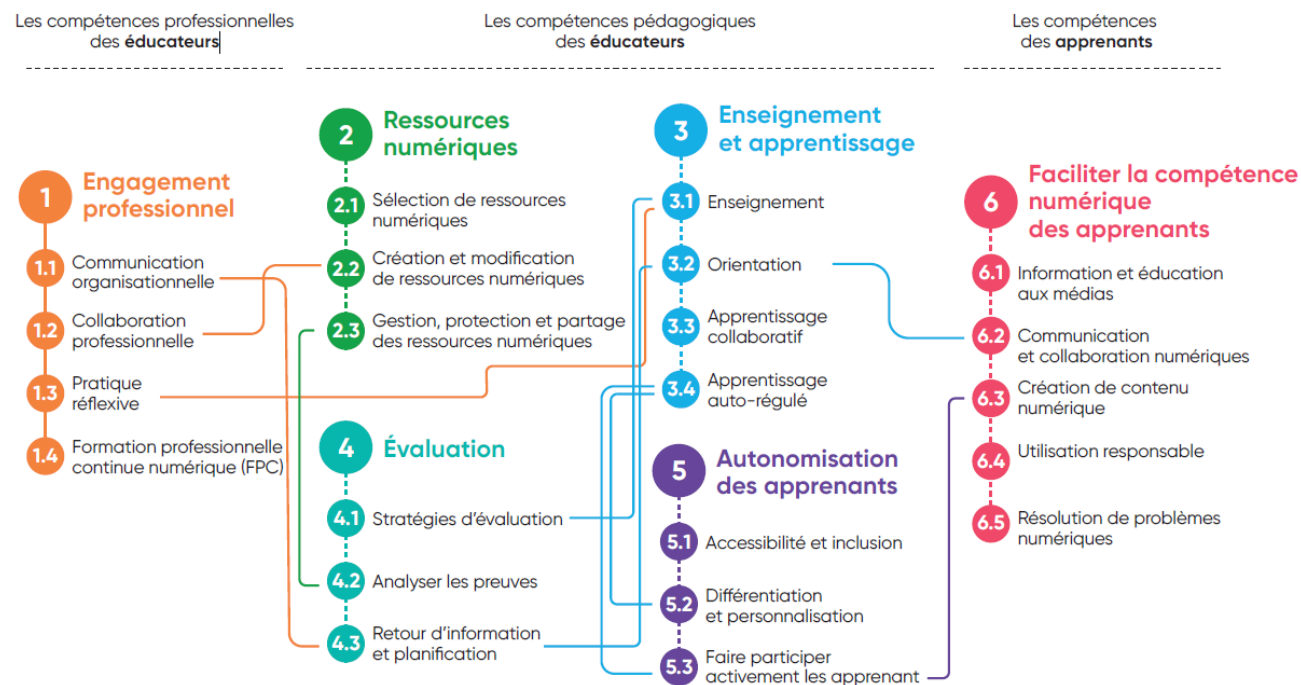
Les compétences professionnelles des éducateurs

Les compétences pédagogiques des éducateurs

Les compétences des apprenants

1 Engagement professionnel

1.1 Communication organisationnelle

1.2 Collaboration professionnelle

1.3 Pratique réflexive

1.4 Formation professionnelle continue numérique (FPC)

2 Ressources numériques

2.1 Sélection de ressources numériques

2.2 Création et modification de ressources numériques

2.3 Gestion, protection et partage des ressources numériques

4 Évaluation

4.1 Stratégies d'évaluation

4.2 Analyser les preuves

4.3 Retour d'information et planification

3 Enseignement et apprentissage

3.1 Enseignement

3.2 Orientation

3.3 Apprentissage collaboratif

3.4 Apprentissage auto-régulé

5 Autonomisation des apprenants

5.1 Accessibilité et inclusion

5.2 Différentiation et personnalisation

5.3 Faire participer activement les apprenant

6 Faciliter la compétence numérique des apprenants

6.1 Information et éducation aux médias

6.2 Communication et collaboration numériques

6.3 Création de contenu numérique

6.4 Utilisation responsable

6.5 Résolution de problèmes numériques